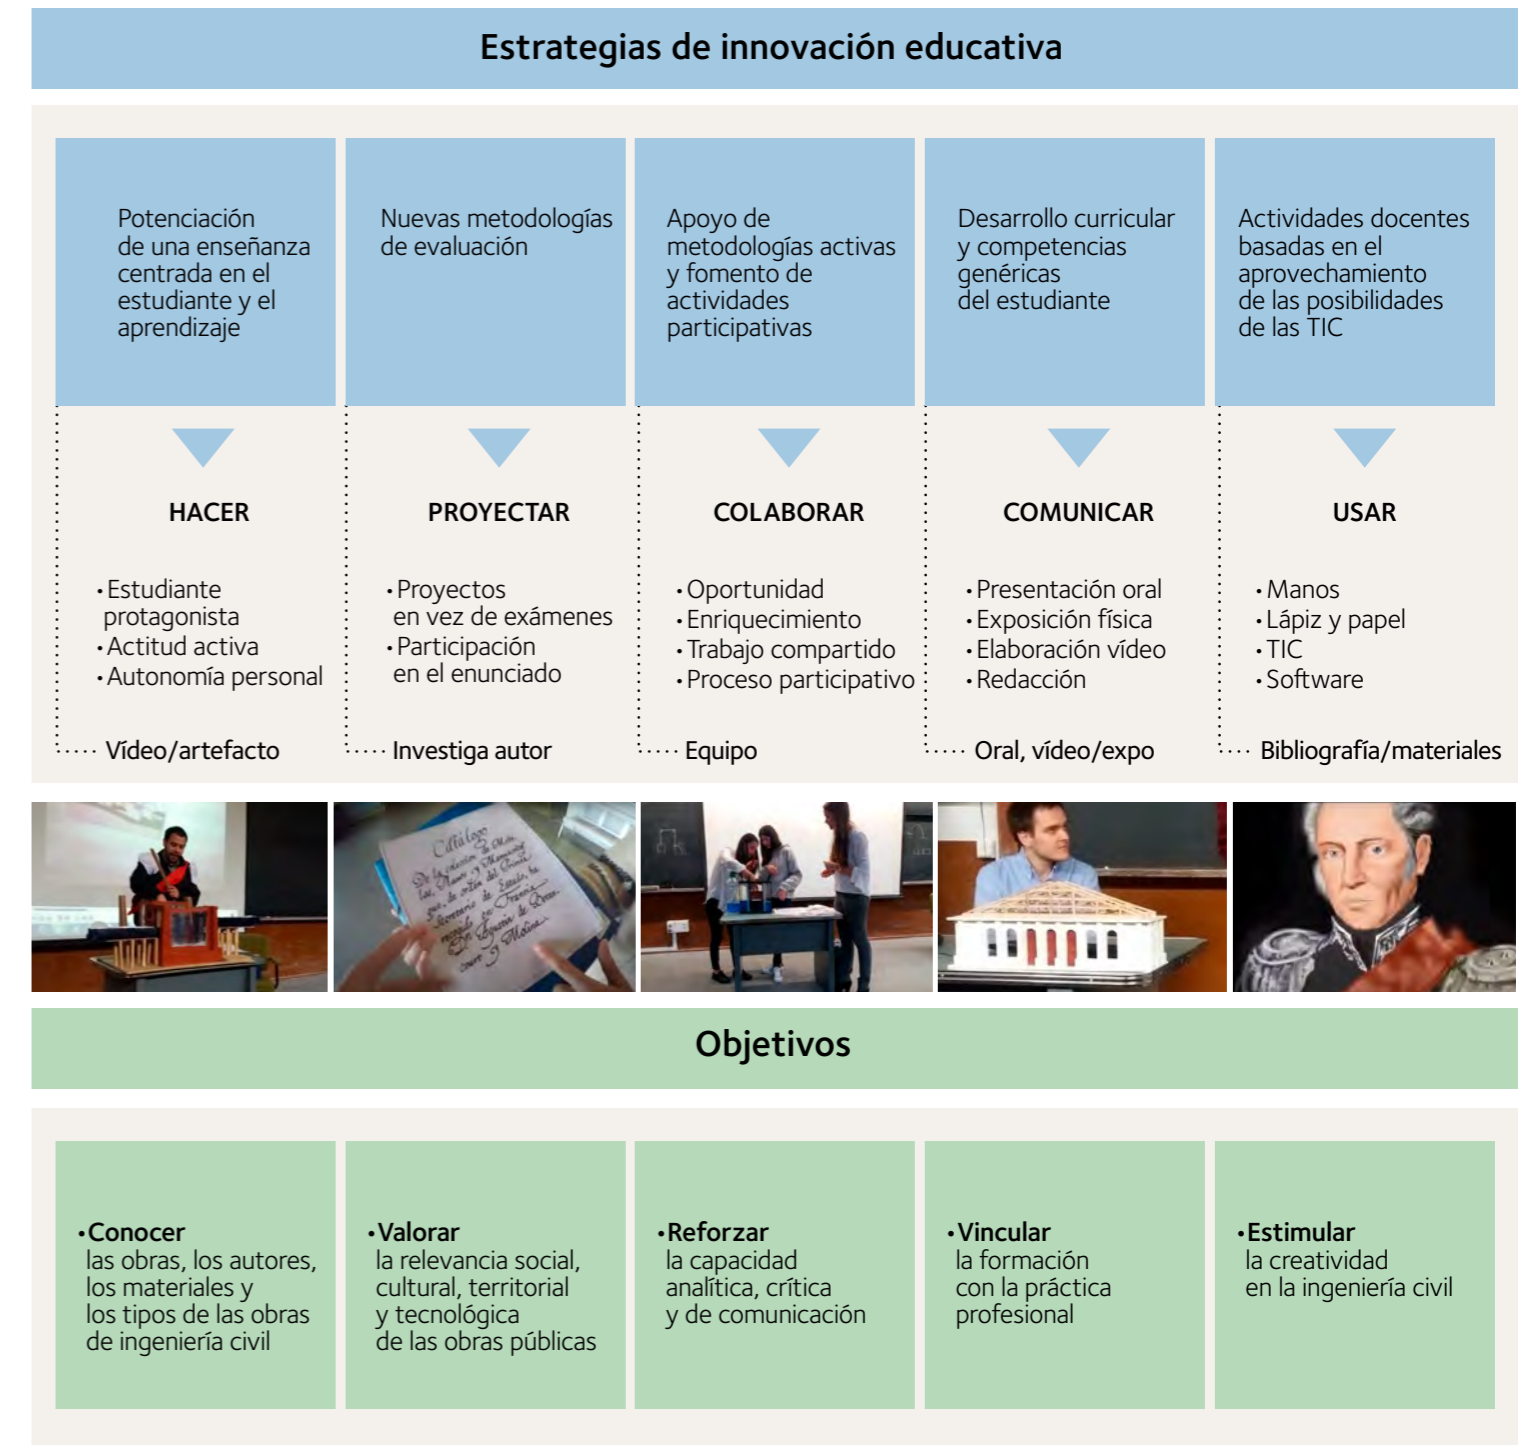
Estrategias de innovación educativa

Potenciación de una enseñanza centrada en el estudiante y el aprendizaje

Nuevas metodologías de evaluación

Apoyo de metodologías activas y fomento de actividades participativas

Desarrollo curricular y competencias genéricas del estudiante

Actividades docentes basadas en el aprovechamiento de las posibilidades de las TIC

HACER

• Estudiante protagonista
• Actitud activa
• Autonomía personal

Vídeo/artefacto

PROYECTAR

• Proyectos en vez de exámenes
• Participación en el enunciado

Investiga autor

COLABORAR

• Oportunidad
• Enriquecimiento
• Trabajo compartido
• Proceso participativo

Equipo

COMUNICAR

• Presentación oral
• Exposición física
• Elaboración vídeo
• Redacción

Oral, vídeo/expo

USAR

• Manos
• Lápiz y papel
• TIC
• Software

Bibliografía/materiales

Objetivos

• Conocer las obras, los autores, los materiales y los tipos de las obras de ingeniería civil

• Valorar la relevancia social, cultural, territorial y tecnológica de las obras públicas

• Reforzar la capacidad analítica, crítica y de comunicación

• Vincular la formación con la práctica profesional

• Estimular la creatividad en la ingeniería civil